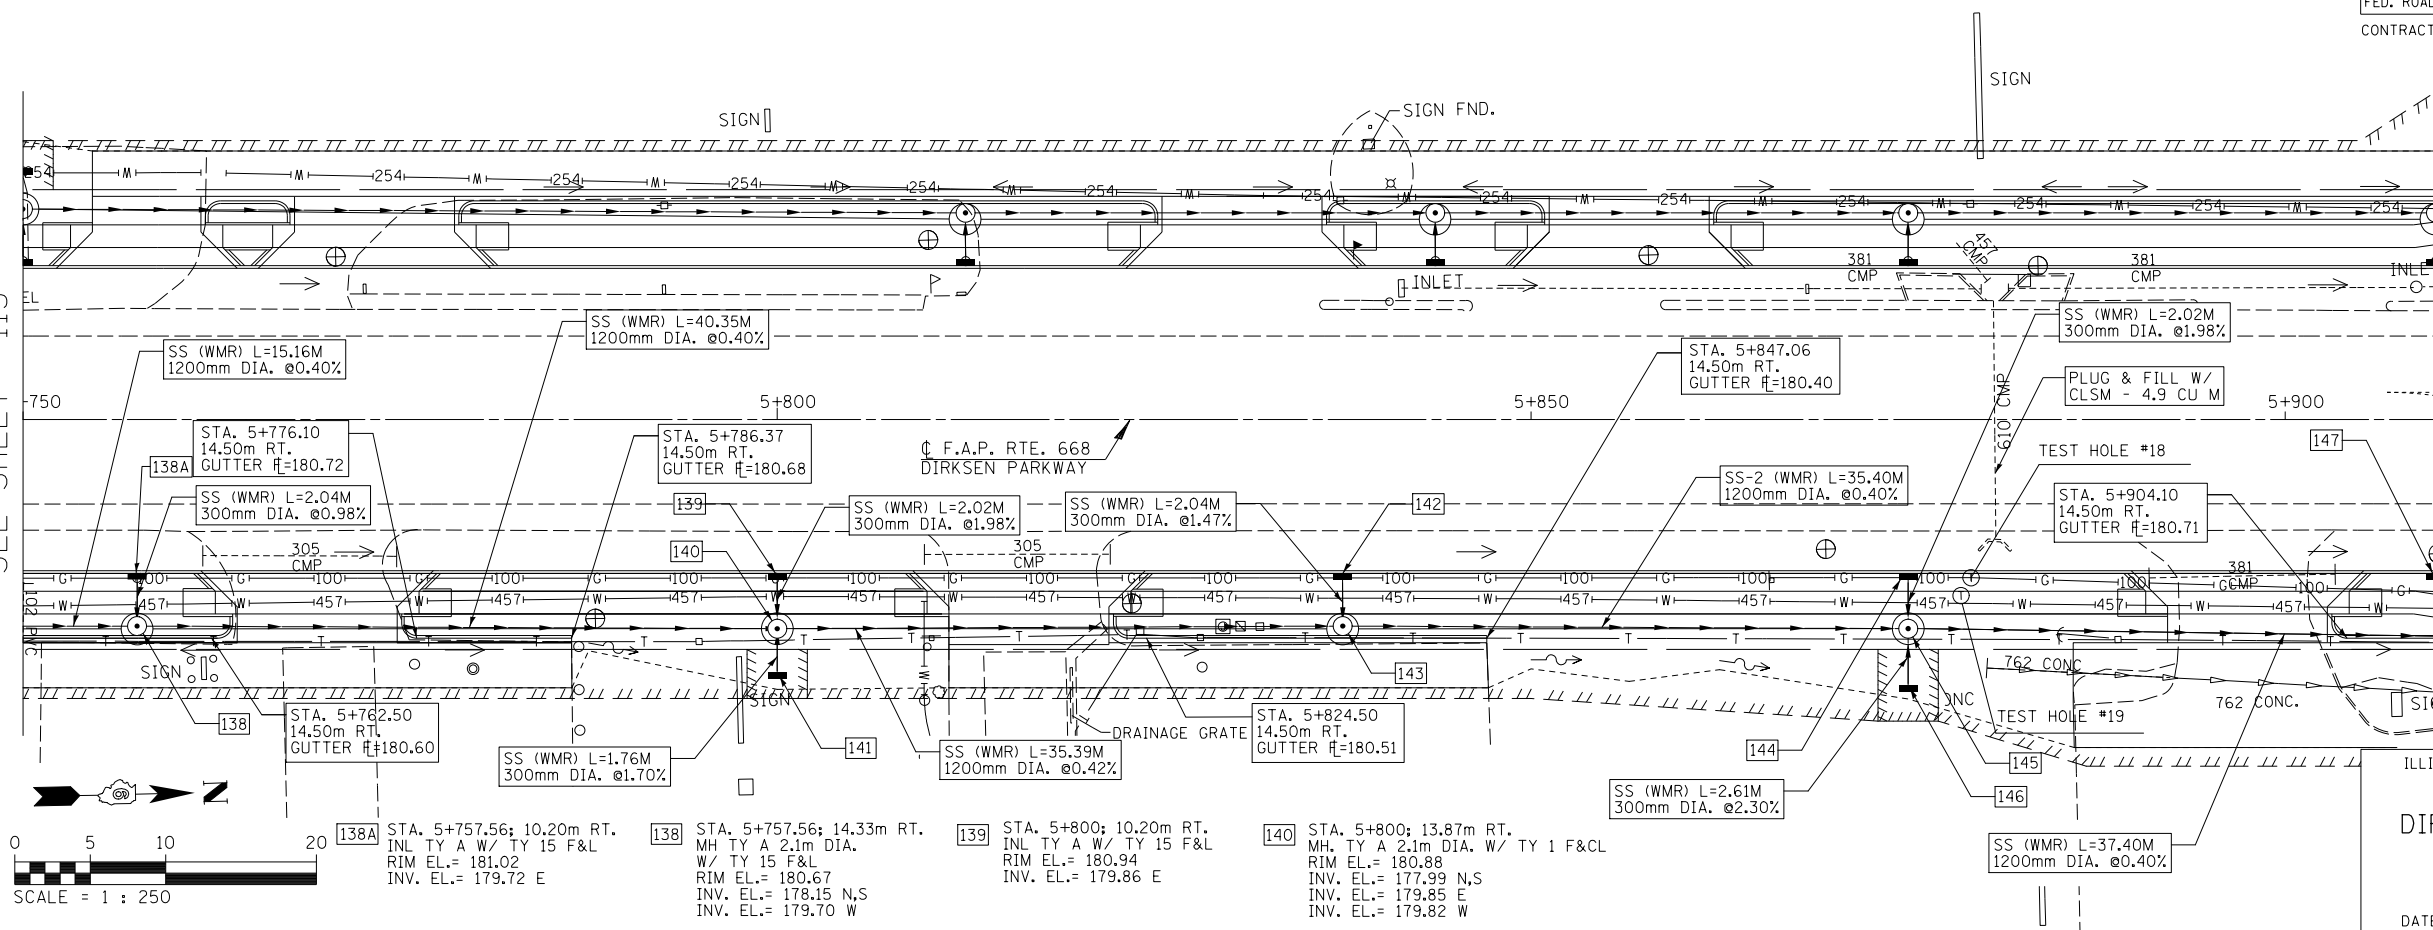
FED. ROAD
CONTRACT

SIGN
SIGN
SIGN FND.

254 M 254 M 254 M 254 M 254 M 254 M 254 M 254 M 254 M 254 M 254 M 254

381 CMP
457 CMP
381 CMP
INLET
INLET

SS (WMR) L=40.35M
1200mm DIA. @0.40%

SS (WMR) L=15.16M
1200mm DIA. @0.40%

SS (WMR) L=2.02M
300mm DIA. @1.98%

STA. 5+847.06
14.50m RT.
GUTTER ℄=180.40

PLUG & FILL W/
CLSM - 4.9 CU M

610 CMP

750
5+800
5+850
5+900

STA. 5+776.10
14.50m RT.
GUTTER ℄=180.72

138A

STA. 5+786.37
14.50m RT.
GUTTER ℄=180.68

℄ F.A.P. RTE. 668
DIRKSEN PARKWAY

TEST HOLE #18

147

SS (WMR) L=2.04M
300mm DIA. @0.98%

139

SS (WMR) L=2.02M
300mm DIA. @1.98%

SS (WMR) L=2.04M
300mm DIA. @1.47%

142

SS-2 (WMR) L=35.40M
1200mm DIA. @0.40%

STA. 5+904.10
14.50m RT.
GUTTER ℄=180.71

305 CMP
305 CMP
381 CMP

140

G 100 W 457 T

143
762 CONC
762 CONC.
SIGN
SIGN
TEST HOLE #19
DRAINAGE GRATE

138

STA. 5+762.50
14.50m RT.
GUTTER ℄=180.60

SS (WMR) L=1.76M
300mm DIA. @1.70%

141

SS (WMR) L=35.39M
1200mm DIA. @0.42%

STA. 5+824.50
14.50m RT.
GUTTER ℄=180.51

144
145
146

SS (WMR) L=2.61M
300mm DIA. @2.30%

SS (WMR) L=37.40M
1200mm DIA. @0.40%

ILLI
DI
DATE

SEE SHEET 115

Z

0 5 10 20
SCALE = 1 : 250

138A STA. 5+757.56; 10.20m RT.
INL TY A W/ TY 15 F&L
RIM EL.= 181.02
INV. EL.= 179.72 E

138 STA. 5+757.56; 14.33m RT.
MH TY A 2.1m DIA.
W/ TY 15 F&L
RIM EL.= 180.67
INV. EL.= 178.15 N,S
INV. EL.= 179.70 W

139 STA. 5+800; 10.20m RT.
INL TY A W/ TY 15 F&L
RIM EL.= 180.94
INV. EL.= 179.86 E

140 STA. 5+800; 13.87m RT.
MH. TY A 2.1m DIA. W/ TY 1 F&CL
RIM EL.= 180.88
INV. EL.= 177.99 N,S
INV. EL.= 179.85 E
INV. EL.= 179.82 W